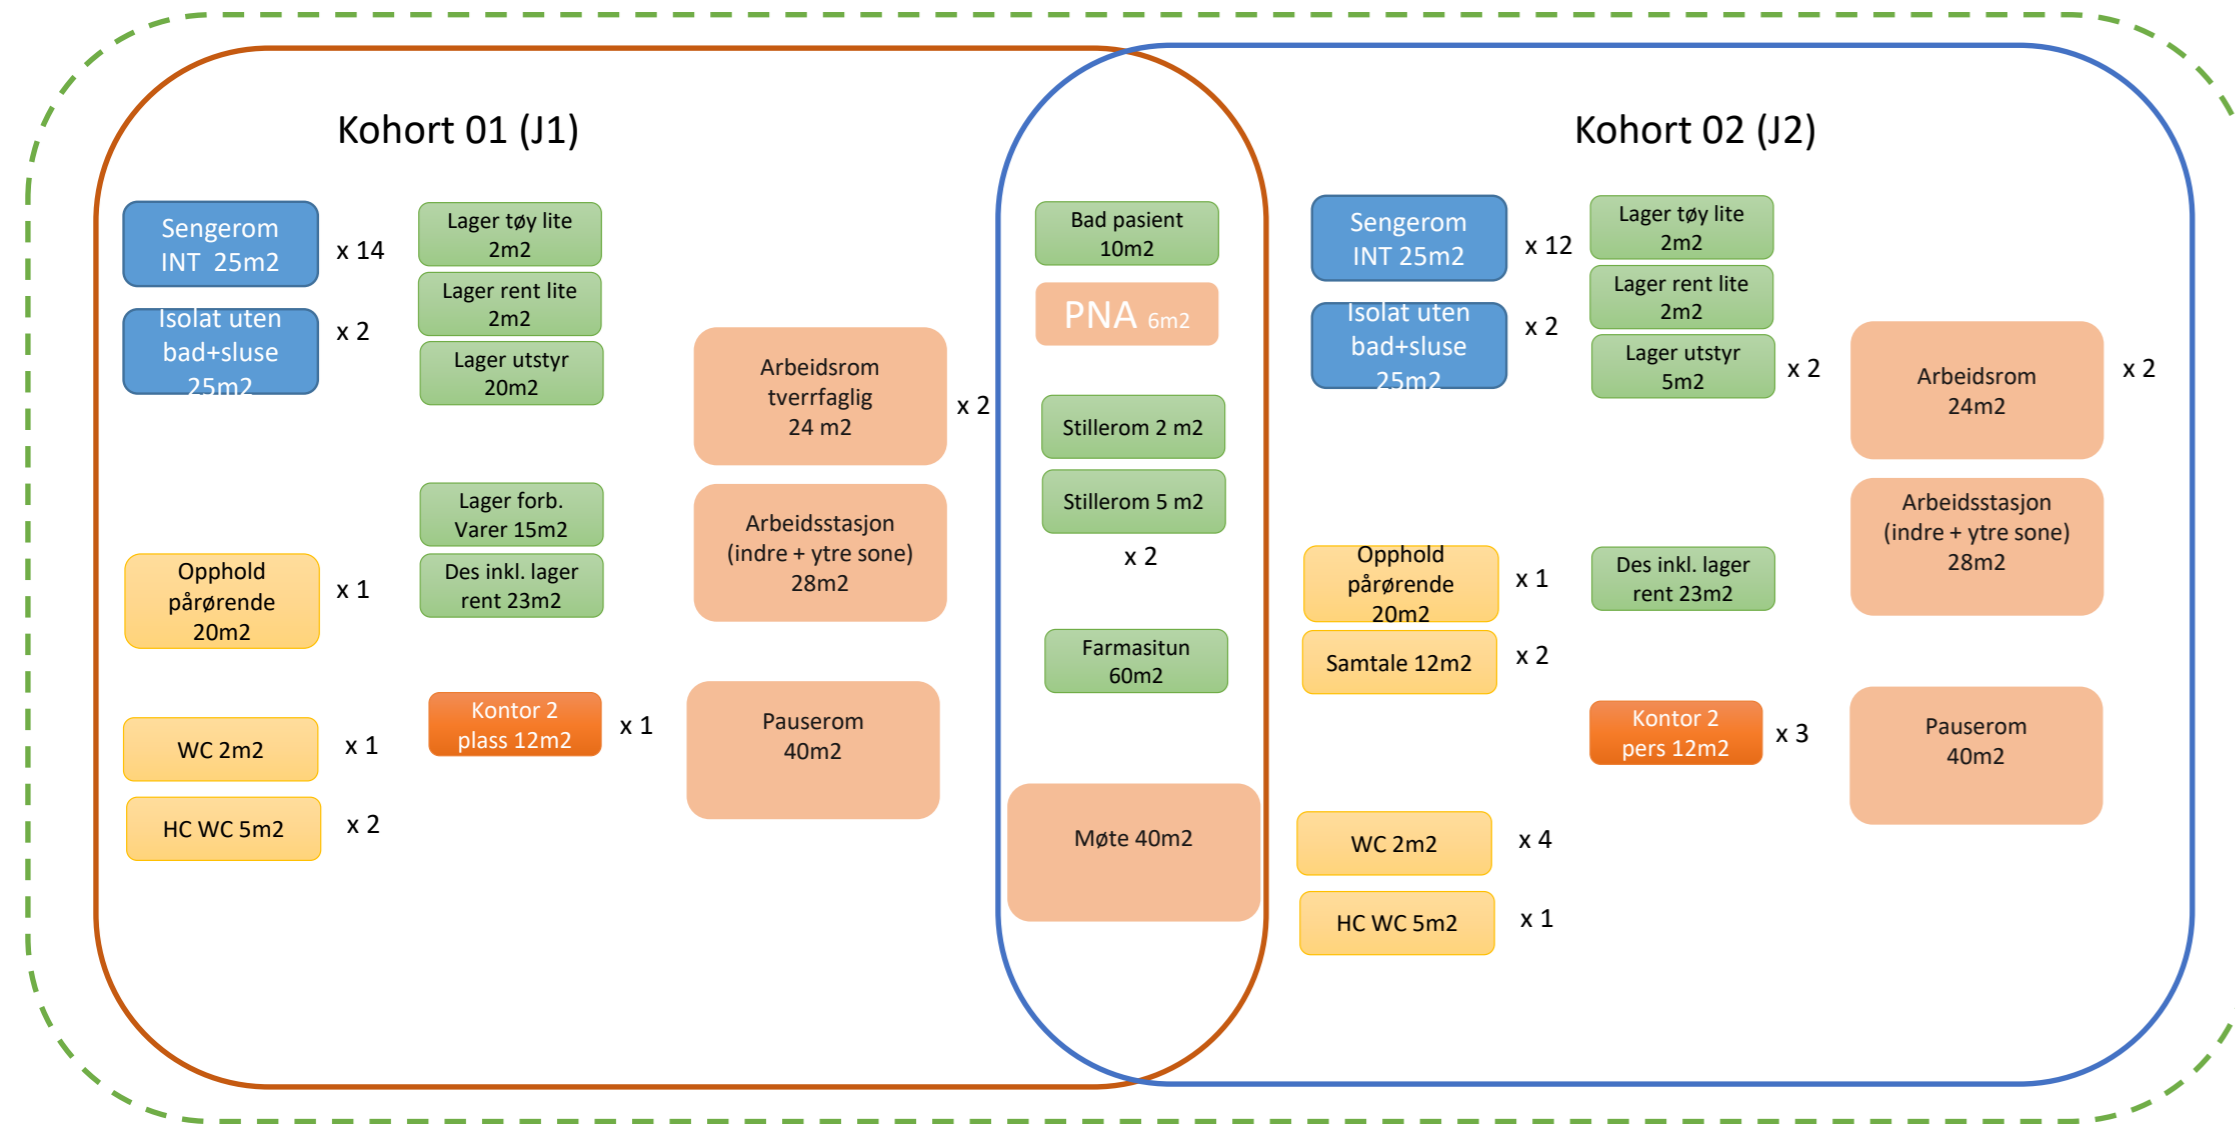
Kohort 01 (J1)

Sengerom INT 25m2

x 14

Isolat uten bad+sluse 25m2

x 2

Lager tøy lite 2m2

Lager rent lite 2m2

Lager utstyr 20m2

Arbeidsrom tverrfaglig 24 m2

x 2

Lager forb. Varer 15m2

Des inkl. lager rent 23m2

Arbeidsstasjon (indre + ytre sone) 28m2

Opphold pårørende 20m2

x 1

WC 2m2

x 1

HC WC 5m2

x 2

Kontor 2 plass 12m2

x 1

Pauserom 40m2

Bad pasient 10m2

PNA 6m2

Stillerom 2 m2

Stillerom 5 m2

x 2

Farmasitun 60m2

Møte 40m2

Kohort 02 (J2)

Sengerom INT 25m2

x 12

Isolat uten bad+sluse 25m2

x 2

Lager tøy lite 2m2

Lager rent lite 2m2

Lager utstyr 5m2

x 2

Arbeidsrom 24m2

x 2

Arbeidsstasjon (indre + ytre sone) 28m2

Opphold pårørende 20m2

x 1

Des inkl. lager rent 23m2

Samtale 12m2

x 2

Kontor 2 pers 12m2

x 3

Pauserom 40m2

WC 2m2

x 4

HC WC 5m2

x 1